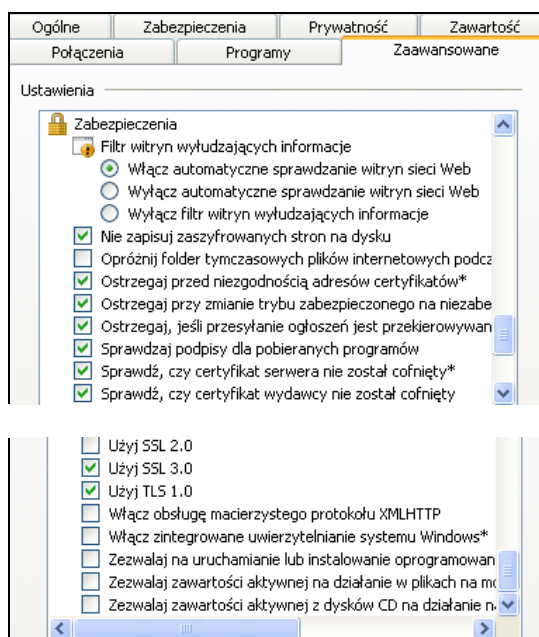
Ogólne | Zabezpieczenia | Prywatność | Zawartość
Połączenia | Programy | Zaawansowane

Ustawienia

Zabezpieczenia
Filtr witryn wyłudzających informacje
Włącz automatyczne sprawdzanie witryn sieci Web
Wyłącz automatyczne sprawdzanie witryn sieci Web
Wyłącz filtr witryn wyłudzających informacje
Nie zapisuj zaszyfrowanych stron na dysku
Opróżnij folder tymczasowych plików internetowych podcz
Ostrzegaj przed niezgodnością adresów certyfikatów*
Ostrzegaj przy zmianie trybu zabezpieczonego na niezabe
Ostrzegaj, jeśli przesyłanie ogłoszeń jest przekierowywan
Sprawdzaj podpisy dla pobieranych programów
Sprawdź, czy certyfikat serwera nie został cofnięty*
Sprawdź, czy certyfikat wydawcy nie został cofnięty

Użyj SSL 2.0
Użyj SSL 3.0
Użyj TLS 1.0
Włącz obsługę macierzystego protokołu XMLHTTP
Włącz zintegrowane uwierzytelnianie systemu Windows*
Zezwalaj na uruchamianie lub instalowanie oprogramowan
Zezwalaj zawartości aktywnej na działanie w plikach na m
Zezwalaj zawartości aktywnej z dysków CD na działanie n